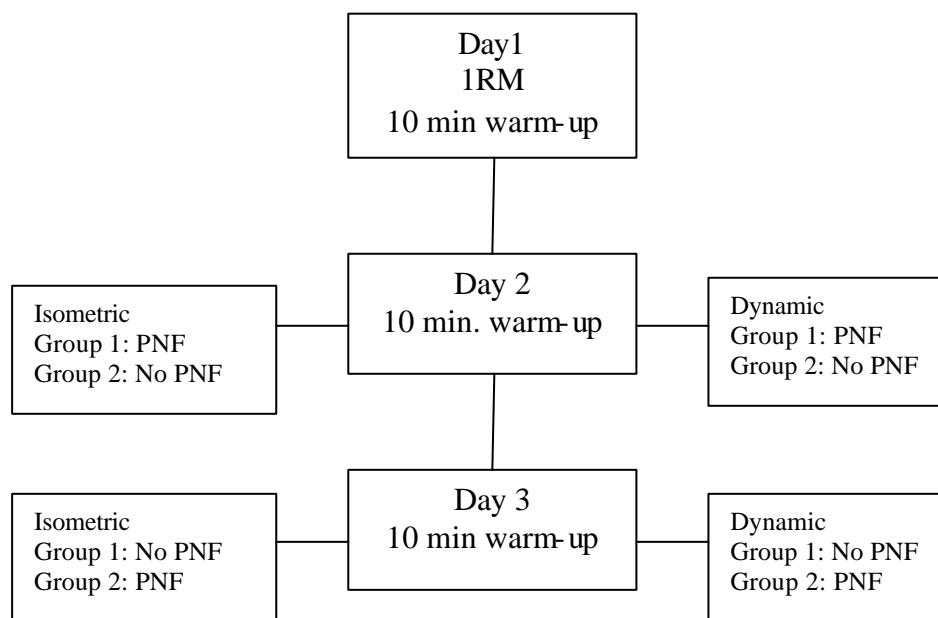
Day1
1RM
10 min warm-up

Isometric
Group 1: PNF
Group 2: No PNF

Day 2
10 min. warm-up

Dynamic
Group 1: PNF
Group 2: No PNF

Isometric
Group 1: No PNF
Group 2: PNF

Day 3
10 min warm-up

Dynamic
Group 1: No PNF
Group 2: PNF